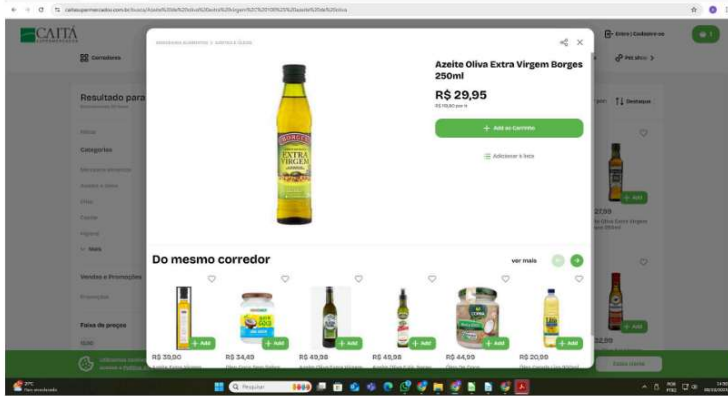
CAITÁ

Carrinho

Entrar | Cadastre-se

Resultado para

Filtros

Categorias

Vendas e Promoções

Faixa de preço

MERCEARIA ALIMENTOS > AZEITES E ÓLEOS

Azeite Oliva Extra Virgem Borges 250ml

R$ 29,95

+ Add ao Carrinho

Adicionar à lista

EXTRA VIRGEM

Do mesmo corredor

ver mais

+ Add

R$ 39,90

R$ 34,49

R$ 49,98

R$ 49,95

R$ 44,99

R$ 20,99

Destaque

+ Add

27,99

+ Add

Pesquisar

27°C